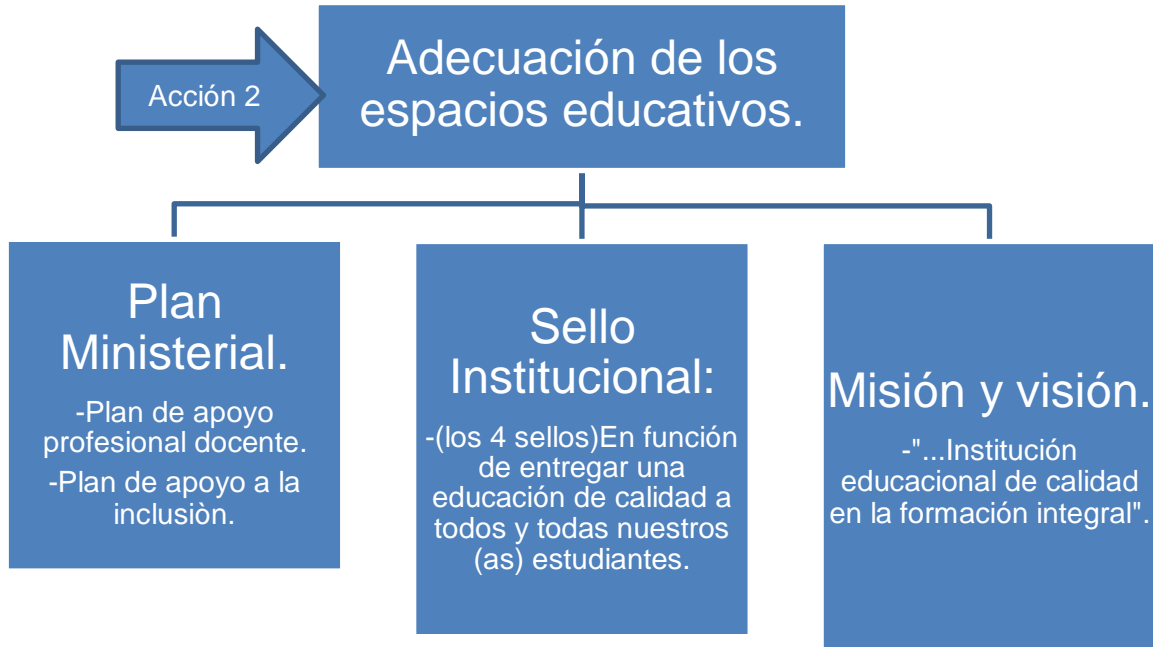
Acción 2

Adecuación de los espacios educativos.

Plan Ministerial.

-Plan de apoyo profesional docente.

-Plan de apoyo a la inclusiòn.

Sello Institucional:

-(los 4 sellos)En función de entregar una educación de calidad a todos y todas nuestros (as) estudiantes.

Misión y visión.

-"...Institución educacional de calidad en la formación integral".